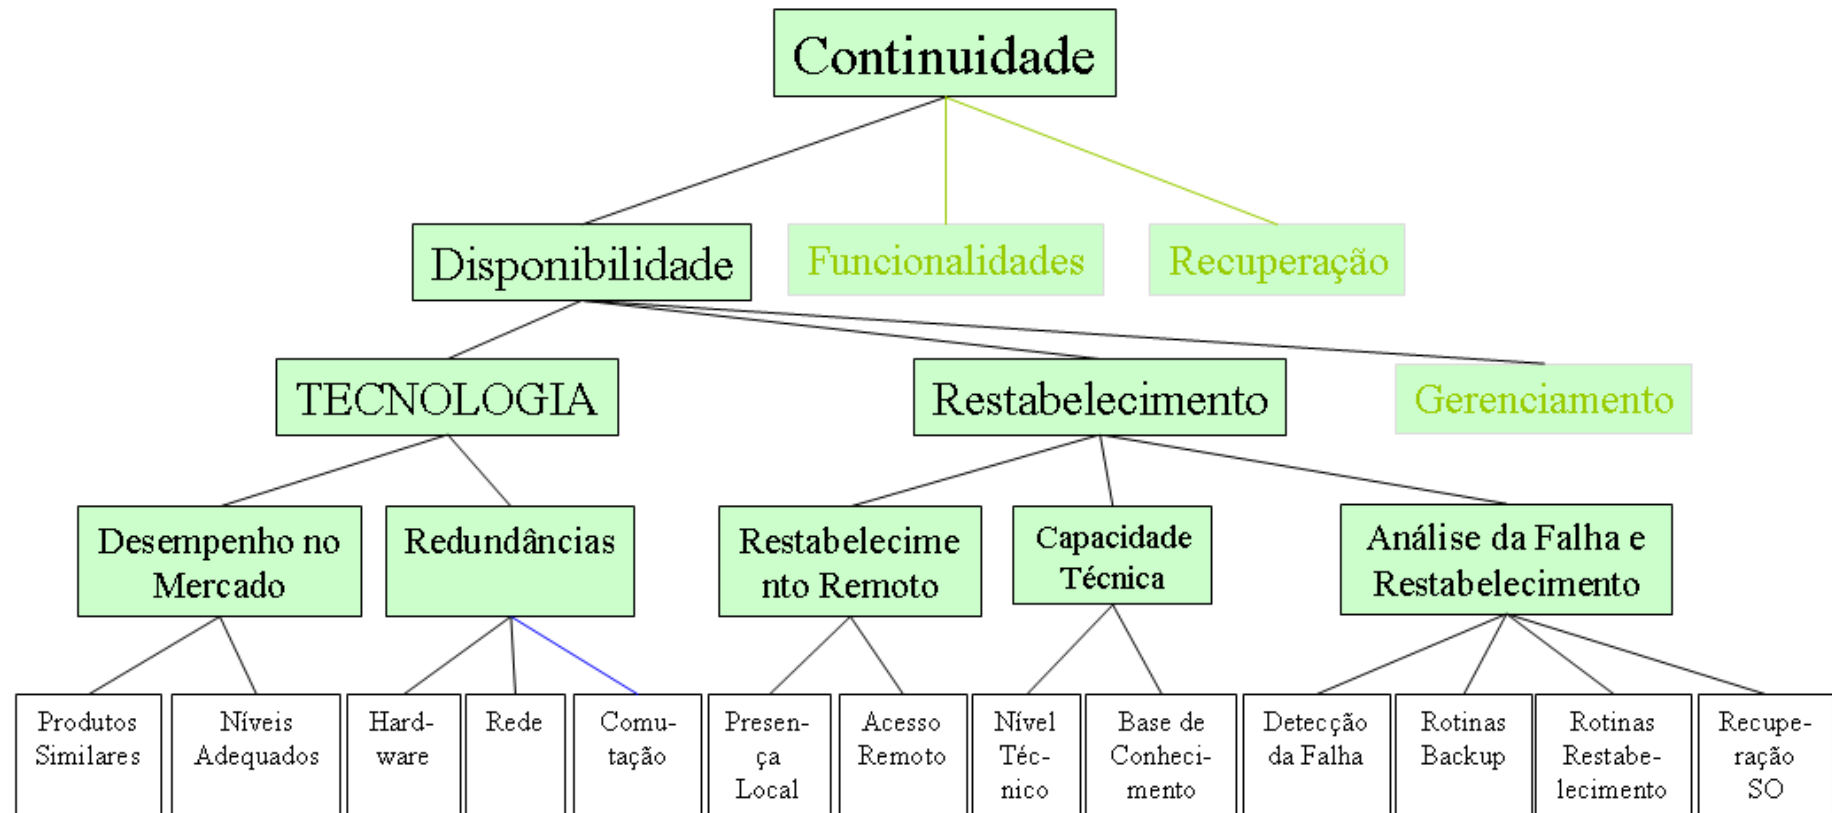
Continuidade

Disponibilidade

Funcionalidades

Recuperação

TECNOLOGIA

Restabelecimento

Gerenciamento

Desempenho no Mercado

Redundâncias

Restabelecimento Remoto

Capacidade Técnica

Análise da Falha e Restabelecimento

Produtos Similares

Níveis Adequados

Hardware

Rede

Comutação

Presença Local

Acesso Remoto

Nível Técnico

Base de Conhecimento

Detecção da Falha

Rotinas Backup

Rotinas Restabelecimento

Recuperação SO